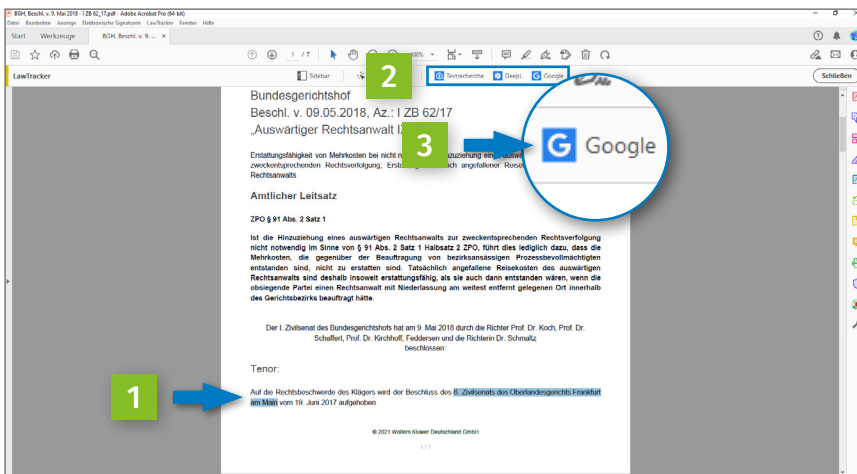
BGH, Beschl. v. 9. Mai 2018 - I ZB 62_17.pdf - Adobe Acrobat Pro (64-bit)

Datei Bearbeiten Anzeige Elektronische Signaturen LawTracker Fenster Hilfe

Start Werkzeuge BGH, Beschl. v. 9. ... ×

1 / 7

LawTracker

Sidebar

2

Textrecherche Deepl. Google

Schließen

3

Google

Bundesgerichtshof

Beschl. v. 09.05.2018, Az.: I ZB 62/17

„Auswärtiger Rechtsanwalt I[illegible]

Erstattungsfähigkeit von Mehrkosten bei nicht n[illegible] zuziehung ei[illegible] auswä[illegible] zweckentsprechenden Rechtsverfolgung; Erstat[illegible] ich angefallener Reise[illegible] Rechtsanwalts

Amtlicher Leitsatz

ZPO § 91 Abs. 2 Satz 1

Ist die Hinzuziehung eines auswärtigen Rechtsanwalts zur zweckentsprechenden Rechtsverfolgung nicht notwendig im Sinne von § 91 Abs. 2 Satz 1 Halbsatz 2 ZPO, führt dies lediglich dazu, dass die Mehrkosten, die gegenüber der Beauftragung von bezirksansässigen Prozessbevollmächtigten entstanden sind, nicht zu erstatten sind. Tatsächlich angefallene Reisekosten des auswärtigen Rechtsanwalts sind deshalb insoweit erstattungsfähig, als sie auch dann entstanden wären, wenn die obsiegende Partei einen Rechtsanwalt mit Niederlassung am weitest entfernt gelegenen Ort innerhalb des Gerichtsbezirks beauftragt hätte.

Der I. Zivilsenat des Bundesgerichtshofs hat am 9. Mai 2018 durch die Richter Prof. Dr. Koch, Prof. Dr. Schaffert, Prof. Dr. Kirchhoff, Feddersen und die Richterin Dr. Schmaltz beschlossen:

Tenor:

1

Auf die Rechtsbeschwerde des Klägers wird der Beschluss des 6. Zivilsenats des Oberlandesgerichts Frankfurt am Main vom 19. Juni 2017 aufgehoben.

© 2021 Wolters Kluwer Deutschland GmbH

1 / 7